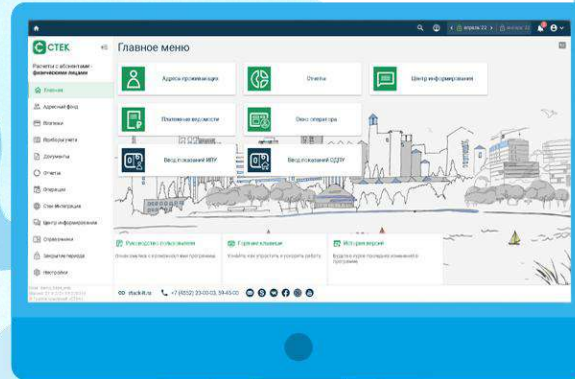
СТЕК

Расчеты с абонентами - физическими лицами

Главная
Адресный фонд
Платежи
Приборы учета
Документы
Отчеты
Операции
Стек-Интеграция
Центр информирования
Справочники
Закрытие периода
Настройки

Главное меню

Адреса проживания
Отчеты
Центр информирования
Платежные ведомости
Окно оператора
Ввод показаний ИПУ
Ввод показаний ОДПУ

Руководство пользователя
Горячие клавиши
История версий

stack-it.ru
+7 (8552) 23-00-03, 59-45-00